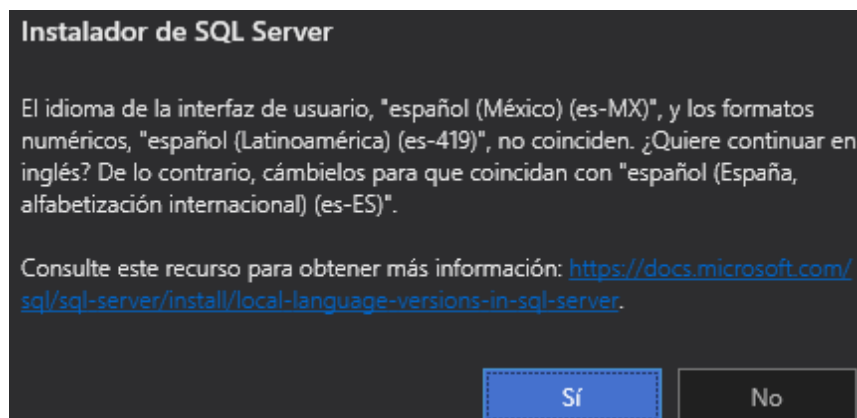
Instalador de SQL Server

El idioma de la interfaz de usuario, "español (México) (es-MX)", y los formatos numéricos, "español (Latinoamérica) (es-419)", no coinciden. ¿Quiere continuar en inglés? De lo contrario, cámbielos para que coincidan con "español (España, alfabetización internacional) (es-ES)".

Consulte este recurso para obtener más información: https://docs.microsoft.com/sql/sql-server/install/local-language-versions-in-sql-server.

Sí

No